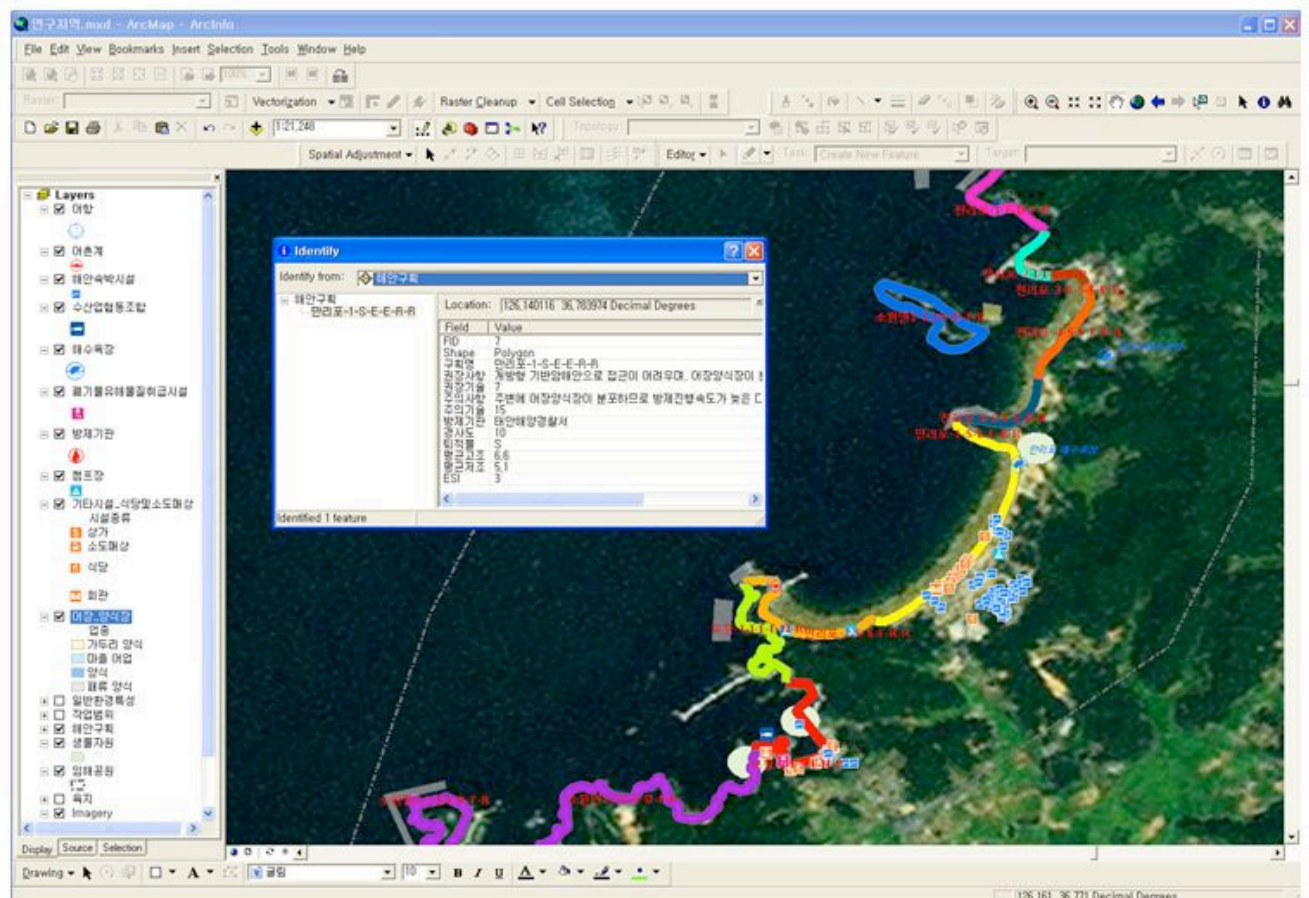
연구지역.mxd - ArcMap - ArcInfo

File Edit View Bookmarks Insert Selection Tools Window Help

Raster: Vectorization Raster Cleanup Cell Selection

1:21,248

Topology:

Spatial Adjustment Editor Task: Create New Feature Target:

Layers
어항
어촌계
해안숙박시설
수산업협동조합
해수욕장
폐기물유해물질취급시설
방제기관
캠프장
기타시설_식당및소도매상
시설종류
상가
소도매상
식당
회관
어장_양식장
업종
가두리 양식
마을 어업
양식
패류 양식
일반환경특성
작업범위
해안구획
생물자원
임해공원
육지
Imagery

Display Source Selection

Identify
Identify from: 해안구획
해안구획
만리포-1-S-E-E-R-R
Location: 126.140116 36.783974 Decimal Degrees

| Field | Value |
|---|---|
| FID | 7 |
| Shape | Polygon |
| 구획명 | 만리포-1-S-E-E-R-R |
| 권장사항 | 개방형 기반암해안으로 접근이 어려우며, 어장양식장이 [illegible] |
| 권장기술 | 7 |
| 주의사항 | 주변에 어장양식장이 분포하므로 방제진행속도가 늦은 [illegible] |
| 주의기술 | 15 |
| 방제기관 | 태안해양경찰서 |
| 경사도 | 10 |
| 퇴적물 | S |
| 평균고조 | 6.6 |
| 평균저조 | 5.1 |
| ESI | 3 |

Identified 1 feature

만리포 해수욕장

Drawing 굴림 10 B I U

126.161 36.771 Decimal Degrees